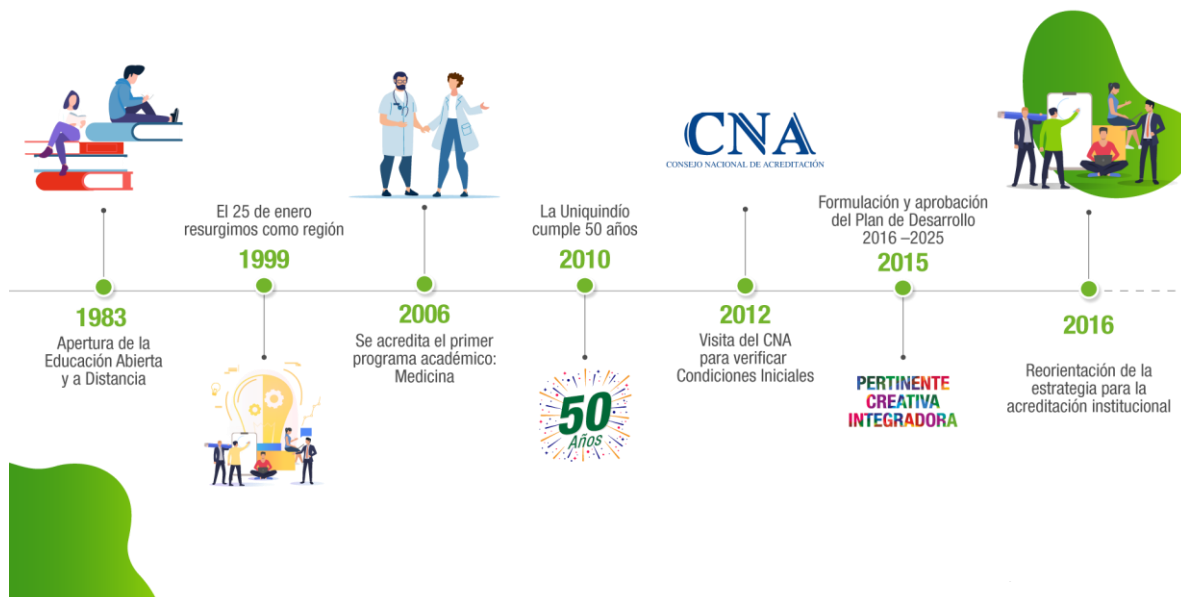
CNA
CONSEJO NACIONAL DE ACREDITACIÓN

El 25 de enero resurgimos como región
1999

La Uniquindío cumple 50 años
2010

Formulación y aprobación del Plan de Desarrollo 2016 –2025
2015

1983
Apertura de la Educación Abierta y a Distancia

2006
Se acredita el primer programa académico: Medicina

2012
Visita del CNA para verificar Condiciones Iniciales

2016
Reorientación de la estrategia para la acreditación institucional

50 Años

PERTINENTE
CREATIVA
INTEGRADORA